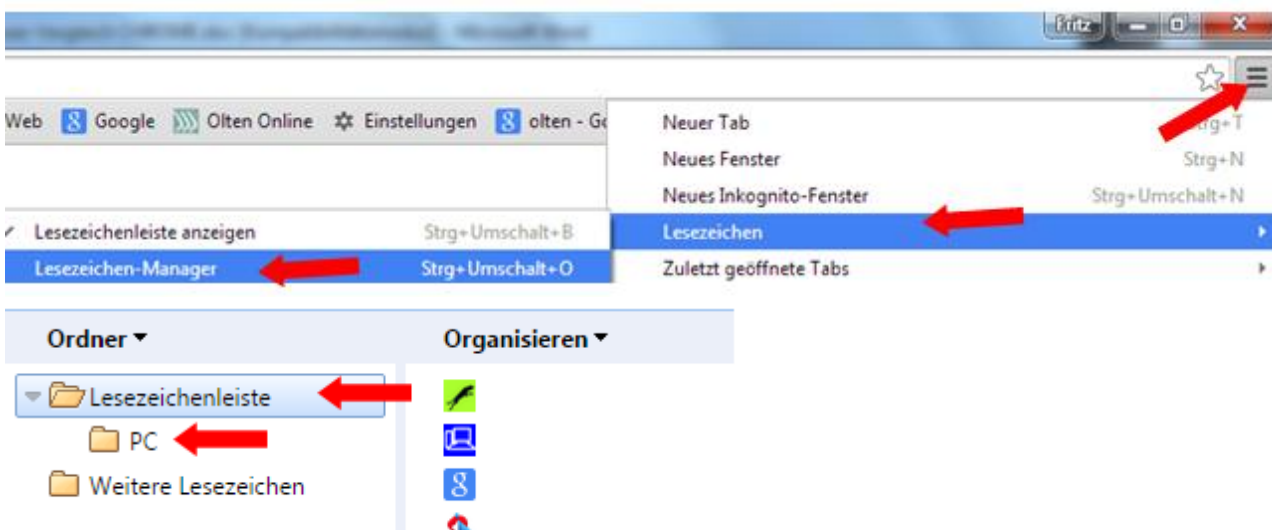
Fritz

Web Google Olten Online Einstellungen olten - Go

Neuer Tab Strg+T
Neues Fenster Strg+N
Neues Inkognito-Fenster Strg+Umschalt+N
Lesezeichen
Zuletzt geöffnete Tabs

Lesezeichenleiste anzeigen Strg+Umschalt+B
Lesezeichen-Manager Strg+Umschalt+O

Ordner ▾
Organisieren ▾

Lesezeichenleiste
PC
Weitere Lesezeichen